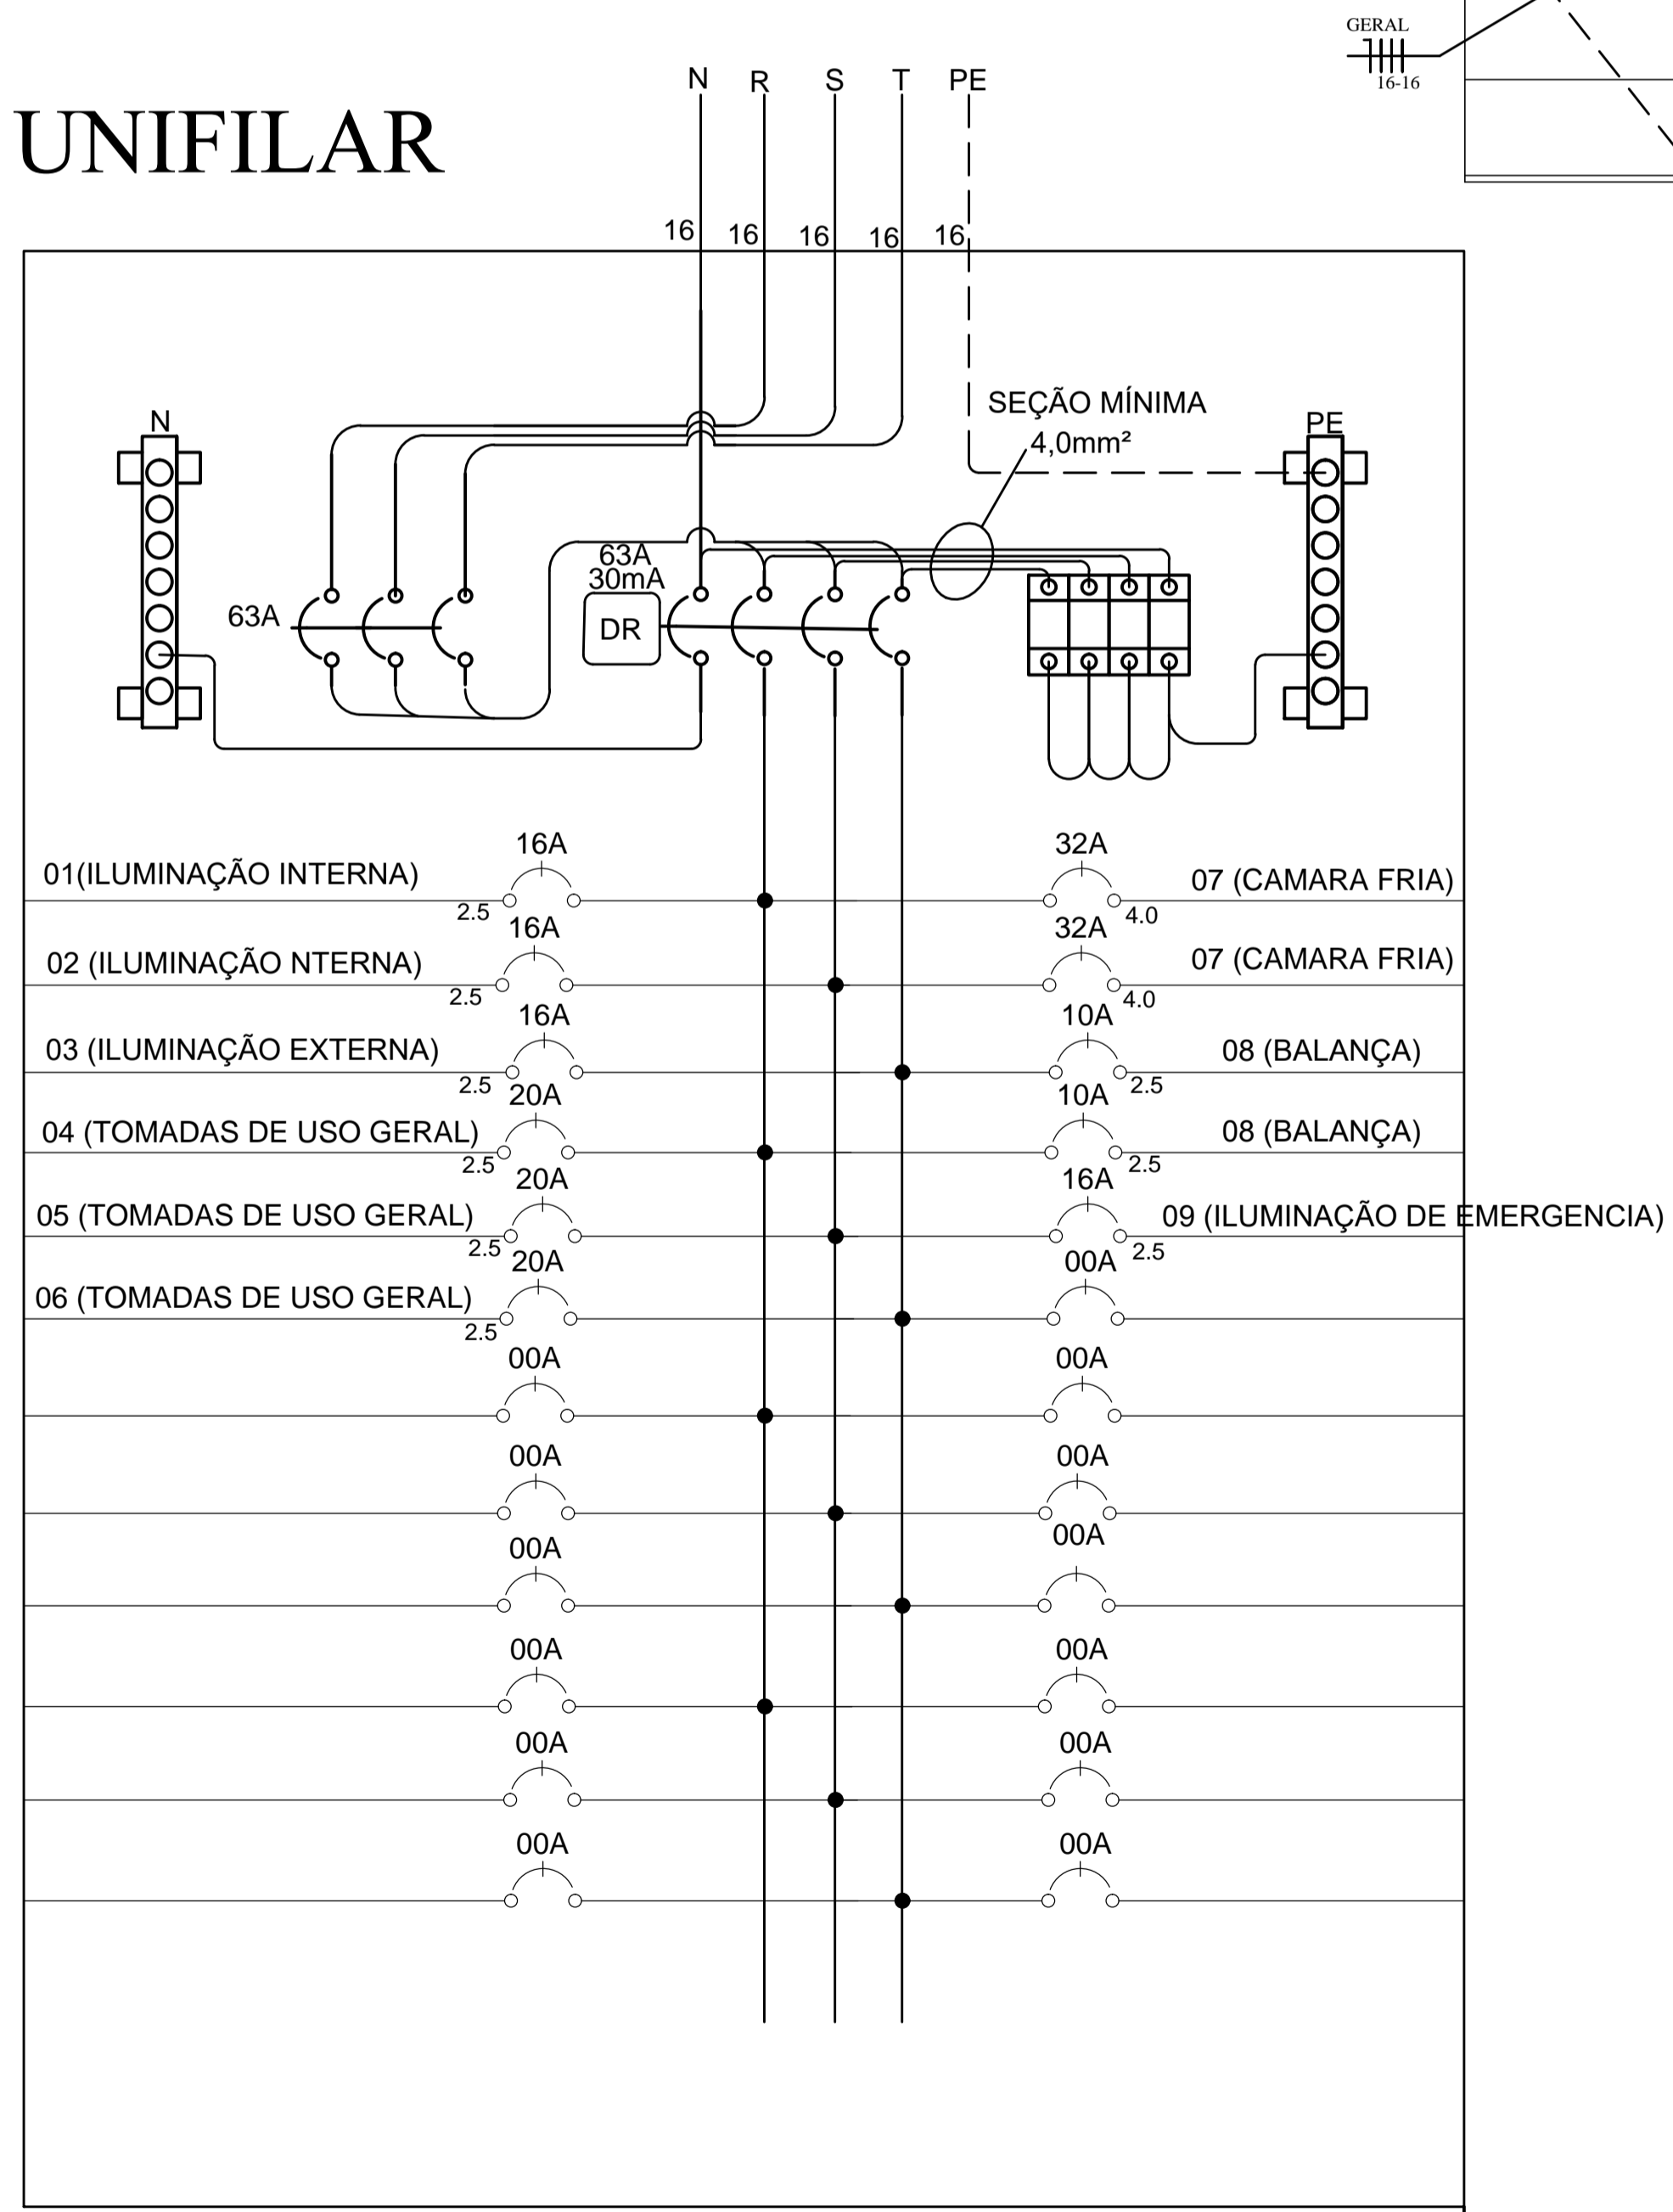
GERAL
16-16

UNIFILAR

N R S T PE

16 16 16 16 16

N

PE

SEÇÃO MÍNIMA
4,0mm²

63A

63A
30mA

DR

16A
01(ILUMINAÇÃO INTERNA)
2.5

16A
02 (ILUMINAÇÃO NTERNA)
2.5

16A
03 (ILUMINAÇÃO EXTERNA)
2.5

20A
04 (TOMADAS DE USO GERAL)
2.5

20A
05 (TOMADAS DE USO GERAL)
2.5

20A
06 (TOMADAS DE USO GERAL)
2.5

00A

00A

00A

00A

00A

00A

32A
07 (CAMARA FRIA)
4.0

32A
07 (CAMARA FRIA)
4.0

10A
08 (BALANÇA)
2.5

10A
08 (BALANÇA)
2.5

16A
09 (ILUMINAÇÃO DE EMERGENCIA)
2.5

00A

00A

00A

00A

00A

00A

00A